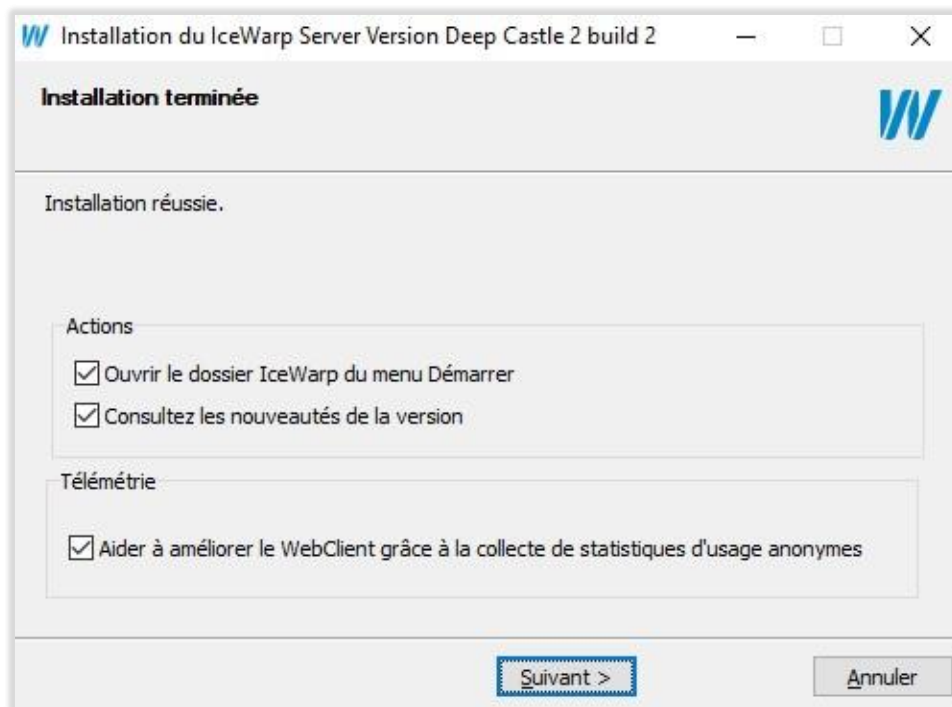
Installation du IceWarp Server Version Deep Castle 2 build 2

Installation terminée

Installation réussie.

Actions

Ouvrir le dossier IceWarp du menu Démarrer

Consultez les nouveautés de la version

Télémétrie

Aider à améliorer le WebClient grâce à la collecte de statistiques d'usage anonymes

Suivant >

Annuler